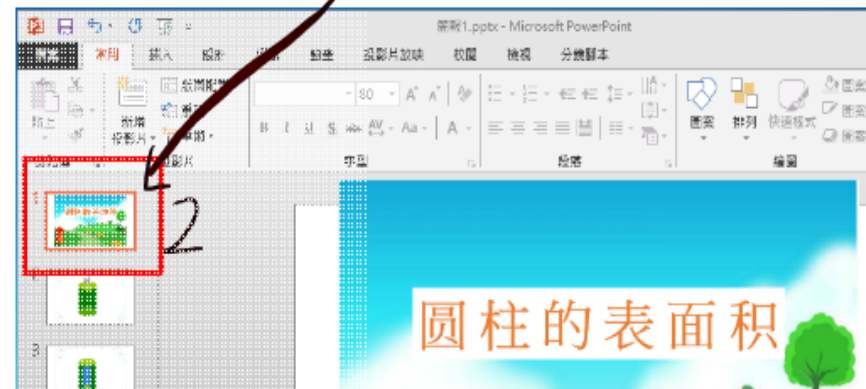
簡報1.pptx - Microsoft PowerPoint
常用 插入 設計 轉場 動畫 投影片放映 校閱 檢視 分鏡腳本
貼上 新增投影片 版面配置 重設 章節
投影片 字型 段落 繪圖
30
圖案 排列 快速樣式 圖案填滿 圖案外框 圖案效果
1
2
3
2
圆柱的表面积